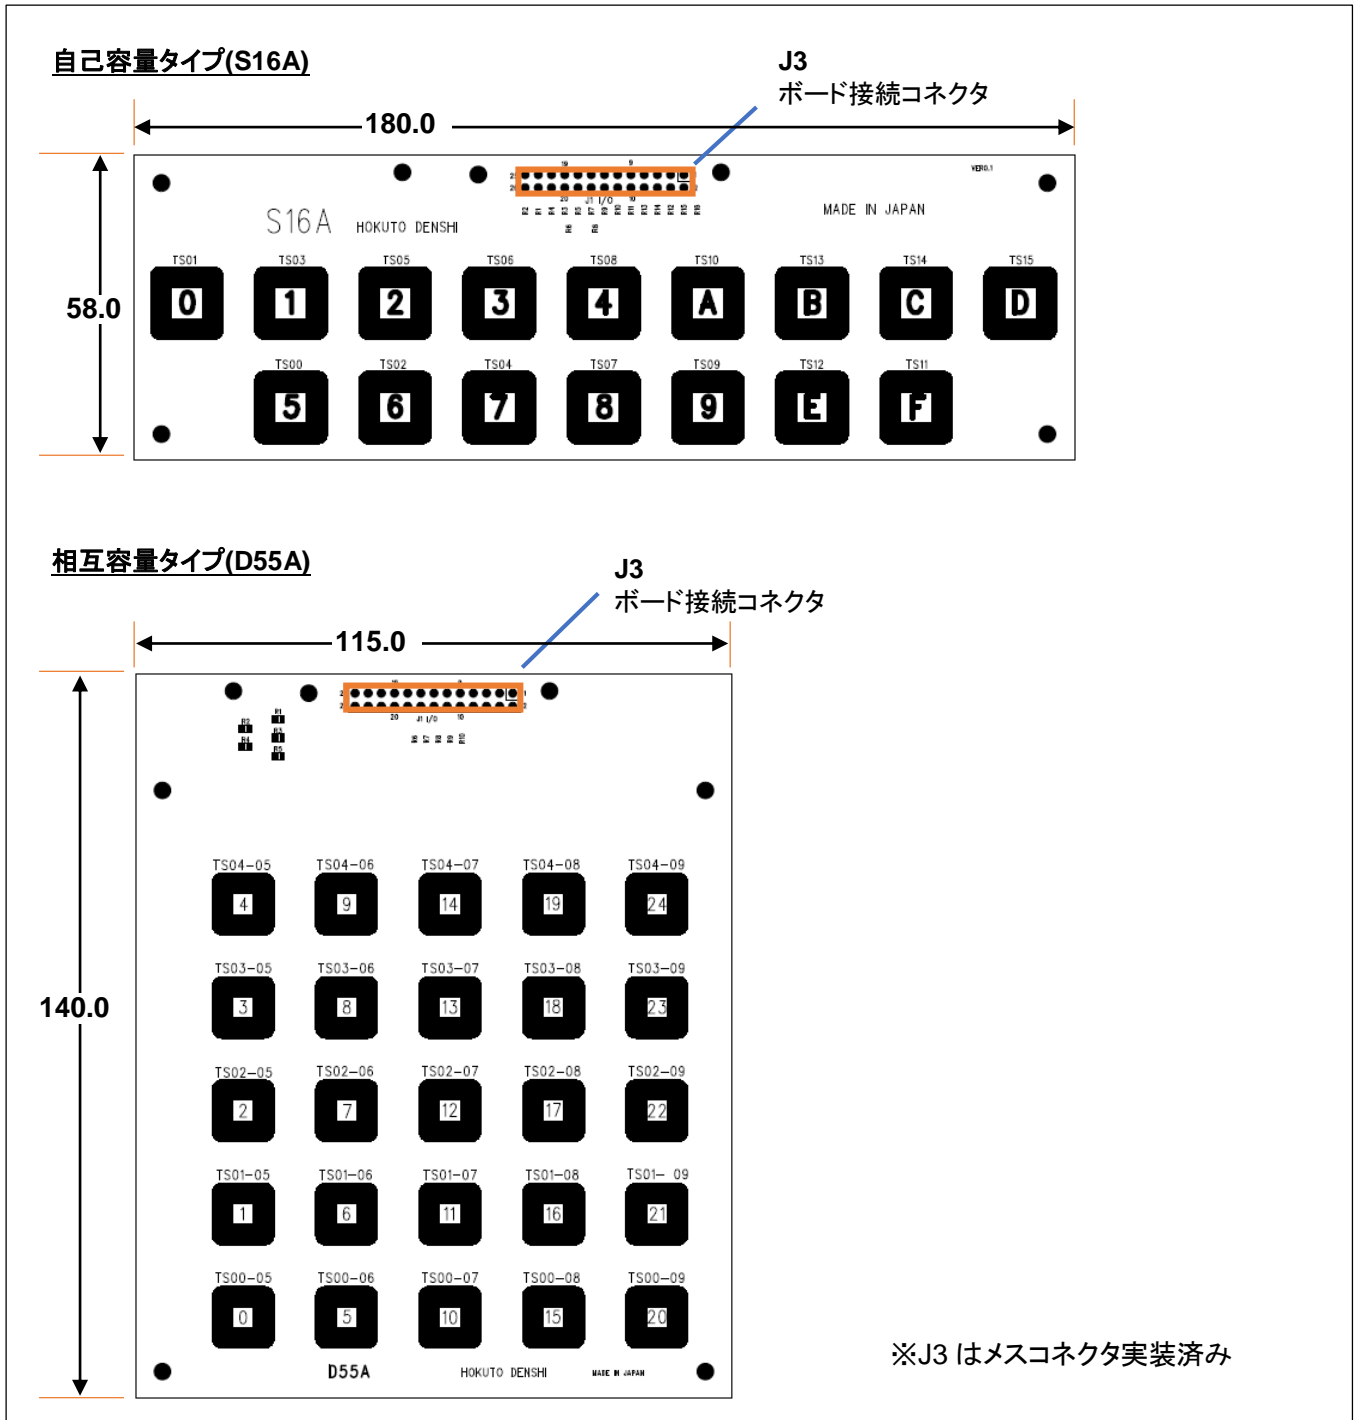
自己容量タイプ(S16A)

J3
ボード接続コネクタ

180.0

58.0

S16A HOKUTO DENSHI

MADE IN JAPAN

VER0.1

J1 I/O

| TS01 | TS03 | TS05 | TS06 | TS08 | TS10 | TS13 | TS14 | TS15 |
|---|---|---|---|---|---|---|---|---|
| 0 | 1 | 2 | 3 | 4 | A | B | C | D |

| TS00 | TS02 | TS04 | TS07 | TS09 | TS12 | TS11 |
|---|---|---|---|---|---|---|
| 5 | 6 | 7 | 8 | 9 | E | F |

相互容量タイプ(D55A)

J3
ボード接続コネクタ

115.0

140.0

J1 I/O

| TS04-05 | TS04-06 | TS04-07 | TS04-08 | TS04-09 |
|---|---|---|---|---|
| 4 | 9 | 14 | 19 | 24 |
| TS03-05 | TS03-06 | TS03-07 | TS03-08 | TS03-09 |
| 3 | 8 | 13 | 18 | 23 |
| TS02-05 | TS02-06 | TS02-07 | TS02-08 | TS02-09 |
| 2 | 7 | 12 | 17 | 22 |
| TS01-05 | TS01-06 | TS01-07 | TS01-08 | TS01- 09 |
| 1 | 6 | 11 | 16 | 21 |
| TS00-05 | TS00-06 | TS00-07 | TS00-08 | TS00-09 |
| 0 | 5 | 10 | 15 | 20 |

D55A HOKUTO DENSHI MADE IN JAPAN

※J3 はメスコネクタ実装済み